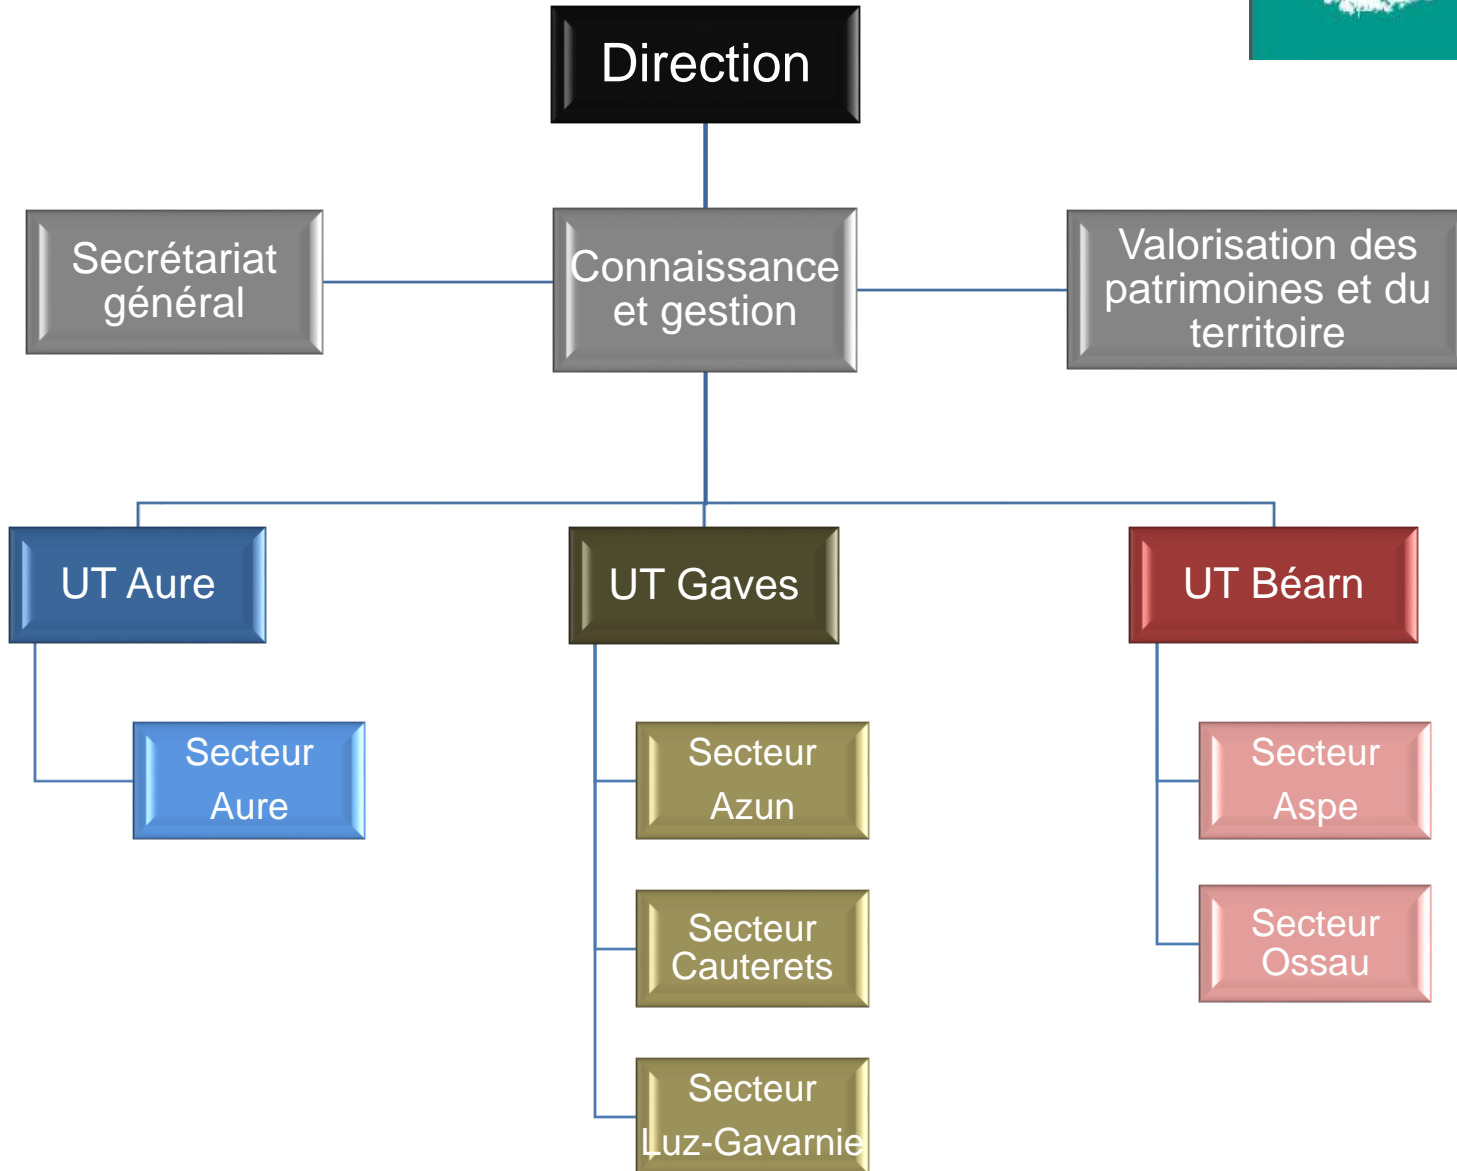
Direction

Secrétariat général

Connaissance et gestion

Valorisation des patrimoines et du territoire

UT Aure

UT Gaves

UT Béarn

Secteur Aure

Secteur Azun

Secteur Cauterets

Secteur Luz-Gavarnie

Secteur Aspe

Secteur Ossau